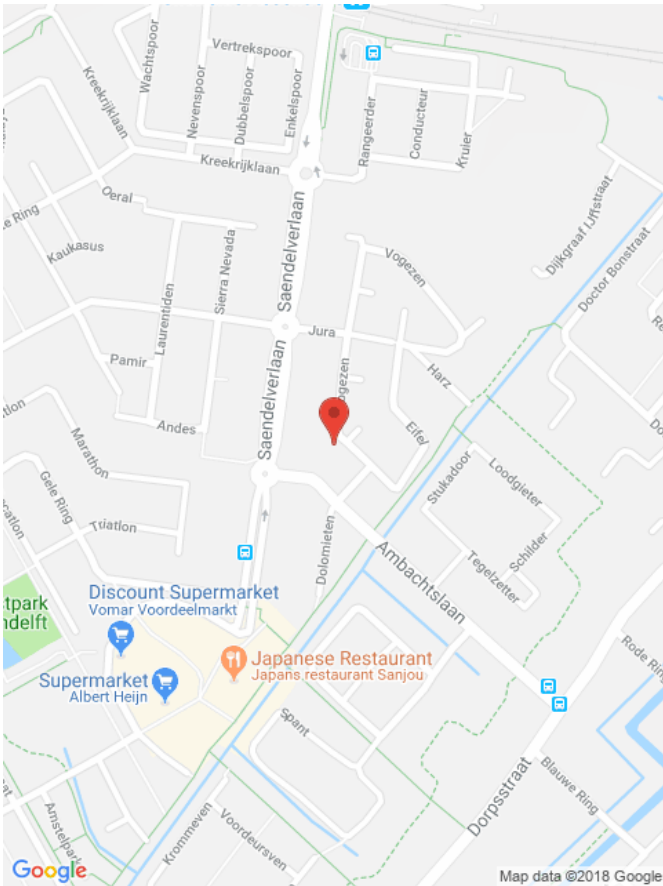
Vertrekspoor
Wachtspoor
Nevenspoor
Dubbelspoor
Enkelspoor
Rangeerder
Conducteur
Kruier
Kreekrijklaan
Kreekrijklaan
e Ring
Oeral
Kaukasus
Sierra Nevada
Laurentiden
Saendelverlaan
Vogezen
Dijkgraaf IJffstraat
Doctor Bonstraat
Re
Jura
Pamir
Harz
Vogezen
Andes
ation
Marathon
Saendelverlaan
Eifel
Stukadoor
Loodgieter
Do
Gele Ring
Triatlon
cation
Dolomieten
Schilder
Tegelzetter
Ambachtslaan
Discount Supermarket
Vomar Voordeelmarkt
tpark
ndelft
Japanese Restaurant
Japans restaurant Sanjou
Supermarket
Albert Heijn
Rode Ring
Spant
Blauwe Ring
Dorpsstraat
Amstelpark
Krommeven
Voordeursven
Google
Map data ©2018 Google